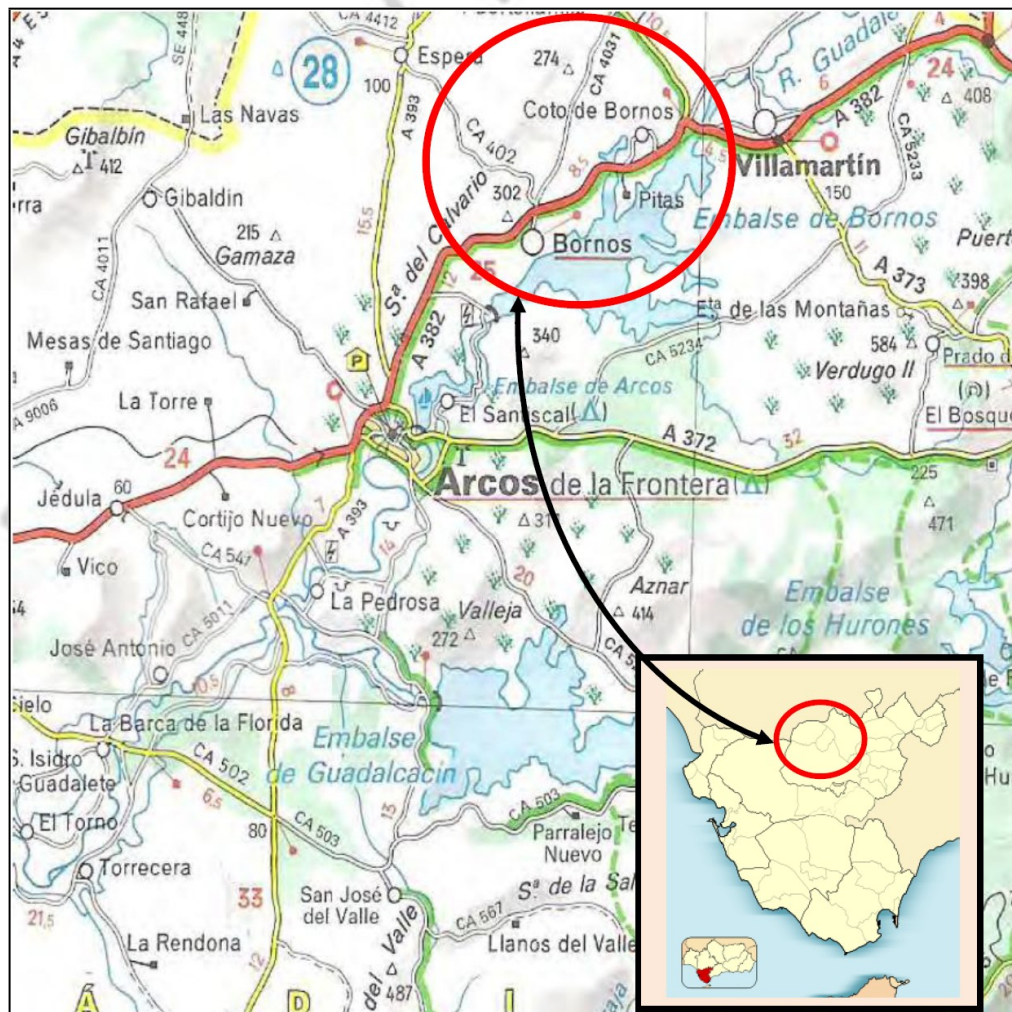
A 4
SE 448
CA 4412
Espera
100
28
274
CA 4031
R. Guadalete
24
408
Las Navas
Gibalbín
412
A 393
Coto de Bornos
6
A 382
CA 5233
Villamartín
CA 402
150
Gibaldín
302
85
Pitas
Embalse de Bornos
rra
215
Gamaza
15,5
Sª del Calvario
Bornos
A 373
Puerto
CA 4011
San Rafael
45
398
Eta de las Montañas
Mesas de Santiago
A 382
340
CA 5234
584
Prado del
Embalse de Arcos
Verdugo II
CA 9006
La Torre
El Santiscal
El Bosque
A 372
32
24
225
Arcos de la Frontera
Jédula
60
471
Cortijo Nuevo
A 393
317
CA 547
Vico
20
Aznar
14
Embalse
La Pedrosa
Valleja
414
de los Hurones
CA 5011
José Antonio
272
CA 5
10,5
Cielo
La Barca de la Florida
Embalse
S. Isidro
Guadalete
CA 502
de Guadalcacín
6,5
13
El Torno
80
CA 503
CA 503
Parralejo
Nuevo
Torrecera
Sª de la Sal
33
San José
del Valle
21,5
CA 567
La Rendona
Llanos del Valle
12
del Valle
487